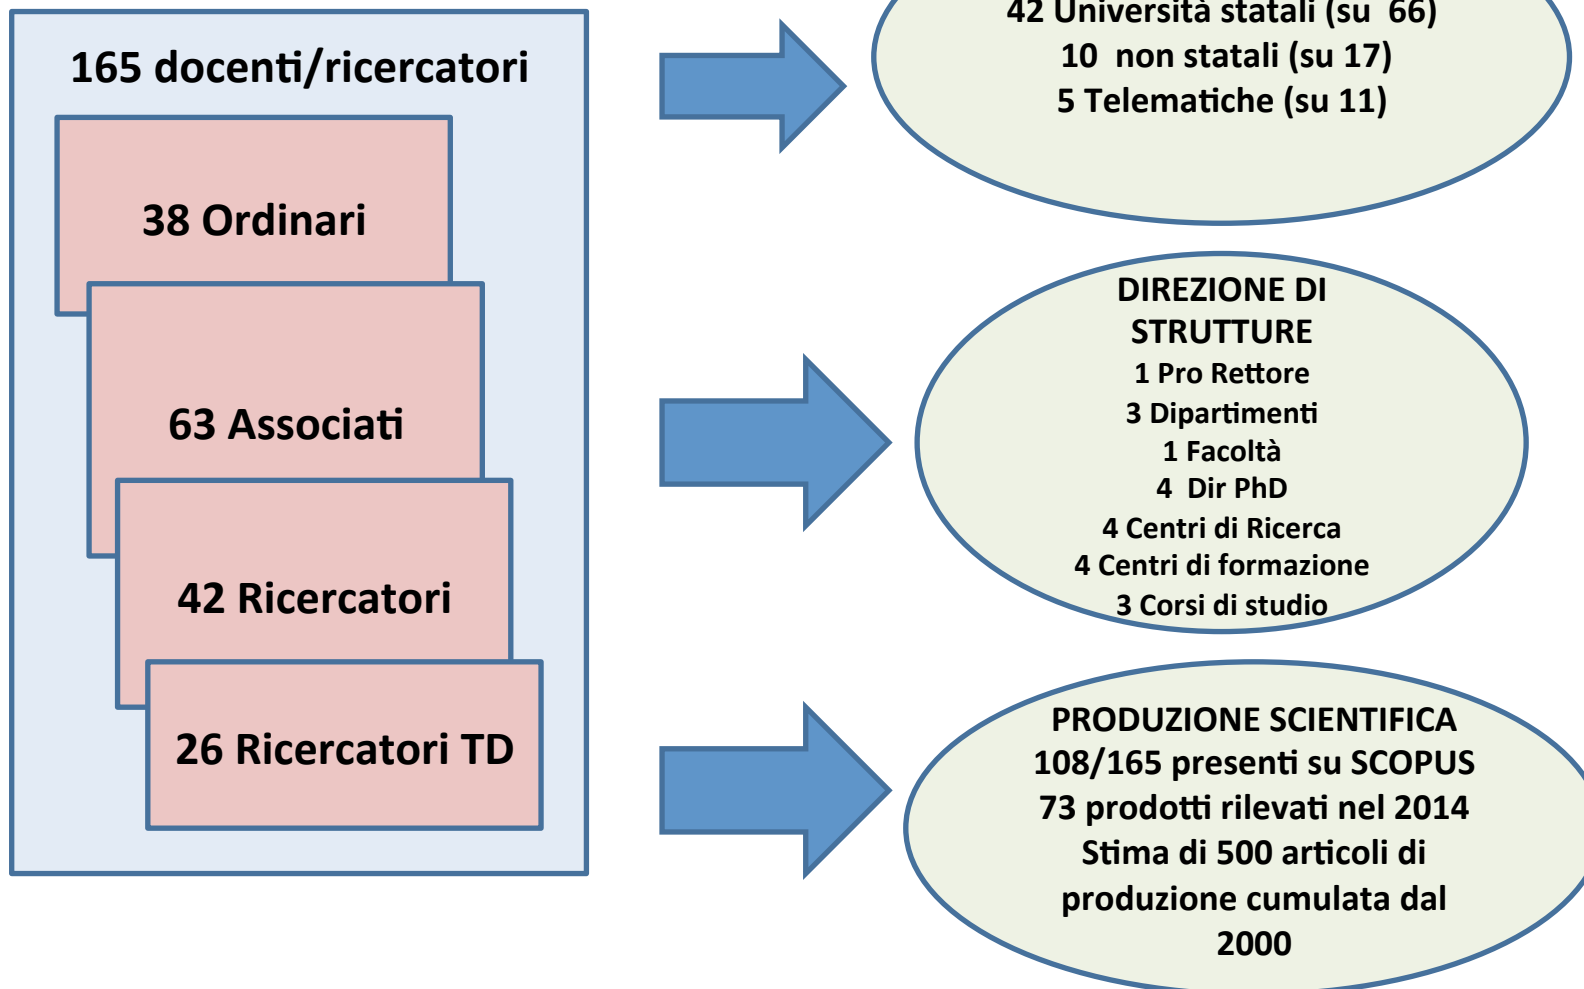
165 docenti/ricercatori

38 Ordinari

63 Associati

42 Ricercatori

26 Ricercatori TD

42 Università statali (su 66)
10 non statali (su 17)
5 Telematiche (su 11)

DIREZIONE DI STRUTTURE
1 Pro Rettore
3 Dipartimenti
1 Facoltà
4 Dir PhD
4 Centri di Ricerca
4 Centri di formazione
3 Corsi di studio

PRODUZIONE SCIENTIFICA
108/165 presenti su SCOPUS
73 prodotti rilevati nel 2014
Stima di 500 articoli di produzione cumulata dal 2000